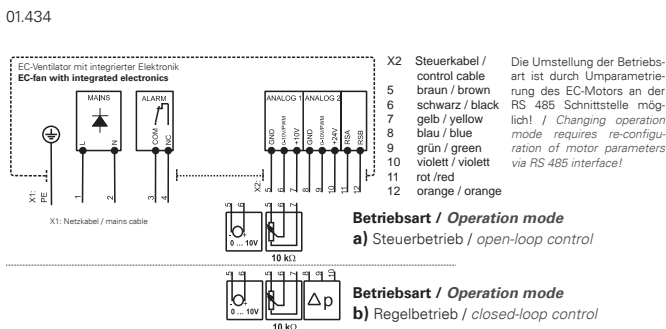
01.434

EC-Ventilator mit integrierter Elektronik
**EC-fan with integrated electronics**

MAINS
L N

ALARM
COM NC

ANALOG 1
GND 0-10V/PWM +10V

ANALOG 2
GND 0-10V/PWM +24V RSA RSB

X1: PE

1 2 3 4 5 6 7 8 9 10 11 12

X2

X1: Netzkabel / mains cable

X2 Steuerkabel / control cable
5 braun / brown
6 schwarz / black
7 gelb / yellow
8 blau / blue
9 grün / green
10 violett / violett
11 rot /red
12 orange / orange

Die Umstellung der Betriebsart ist durch Umparametrierung des EC-Motors an der RS 485 Schnittstelle möglich! / *Changing operation mode requires re-configuration of motor parameters via RS 485 interface!*

5 6 5 6 7

0 ... 10V

10 kΩ

**Betriebsart / *Operation mode***
**a)** Steuerbetrieb / *open-loop control*

5 6 5 6 7

0 ... 10V

10 kΩ

Δp

**Betriebsart / *Operation mode***
**b)** Regelbetrieb / *closed-loop control*